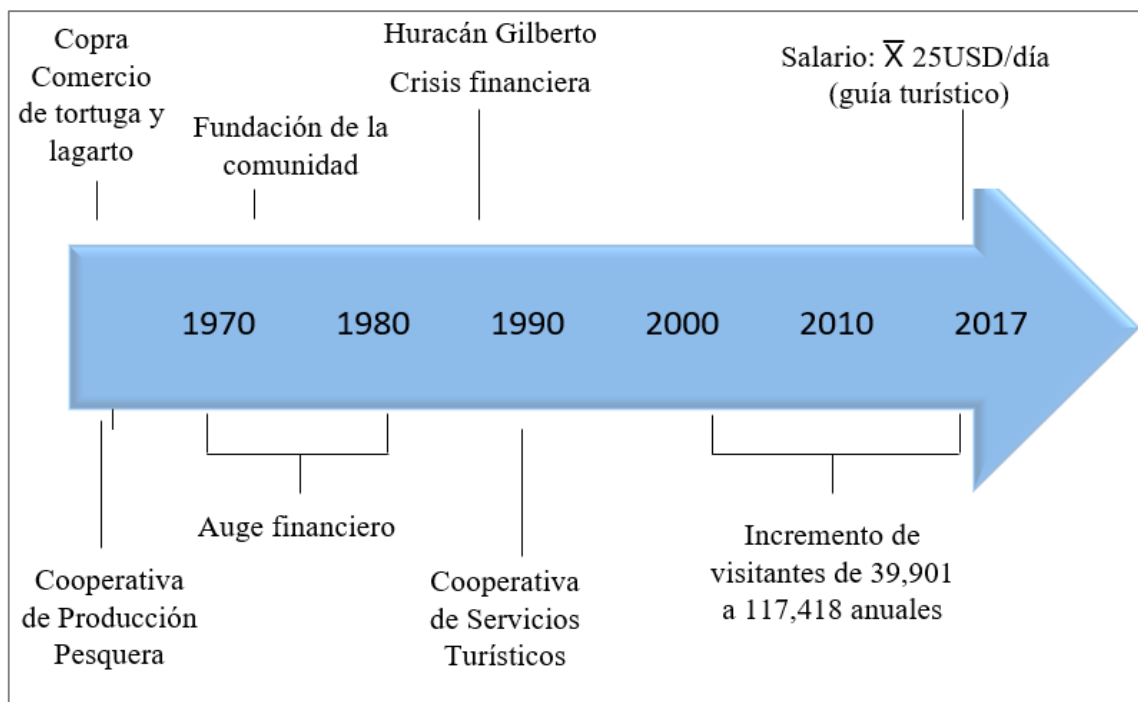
Copra
Comercio de tortuga y lagarto

Fundación de la comunidad

Huracán Gilberto
Crisis financiera

Salario: $\overline{X}$ 25USD/día (guía turístico)

1970 1980 1990 2000 2010 2017

Cooperativa de Producción Pesquera

Auge financiero

Cooperativa de Servicios Turísticos

Incremento de visitantes de 39,901 a 117,418 anuales